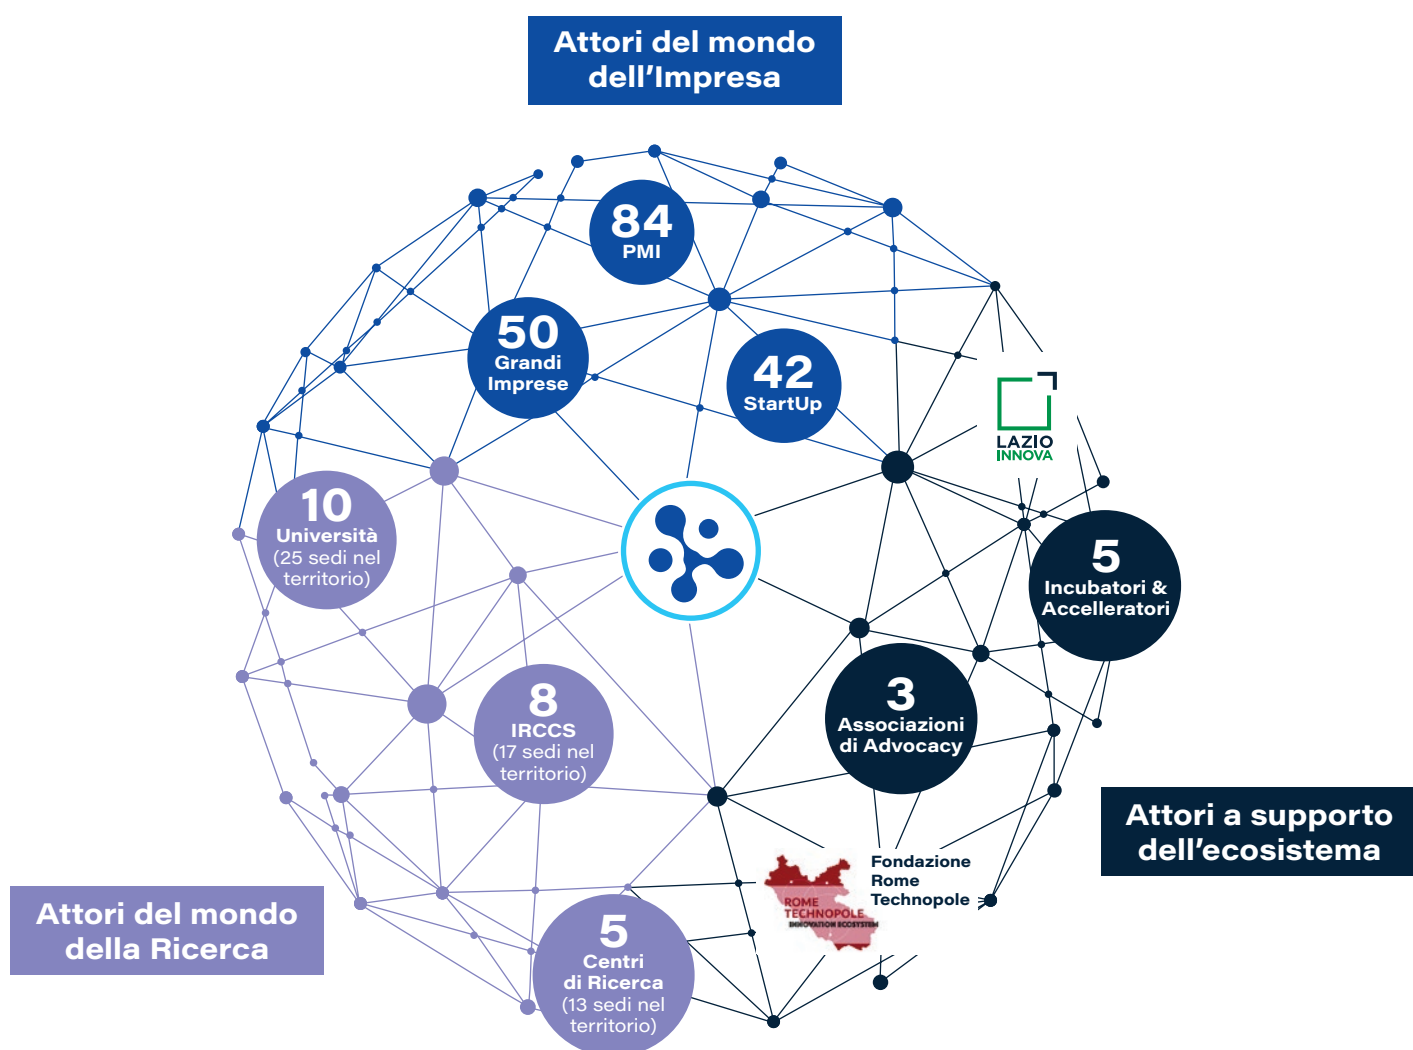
Attori del mondo dell’Impresa

84
PMI

50
Grandi Imprese

42
StartUp

LAZIO INNOVA

10
Università
(25 sedi nel territorio)

5
Incubatori & Accelleratori

8
IRCCS
(17 sedi nel territorio)

3
Associazioni di Advocacy

Attori a supporto dell’ecosistema

ROME TECHNOPOLE
INNOVATION ECOSYSTEM

Fondazione Rome Technopole

Attori del mondo della Ricerca

5
Centri di Ricerca
(13 sedi nel territorio)